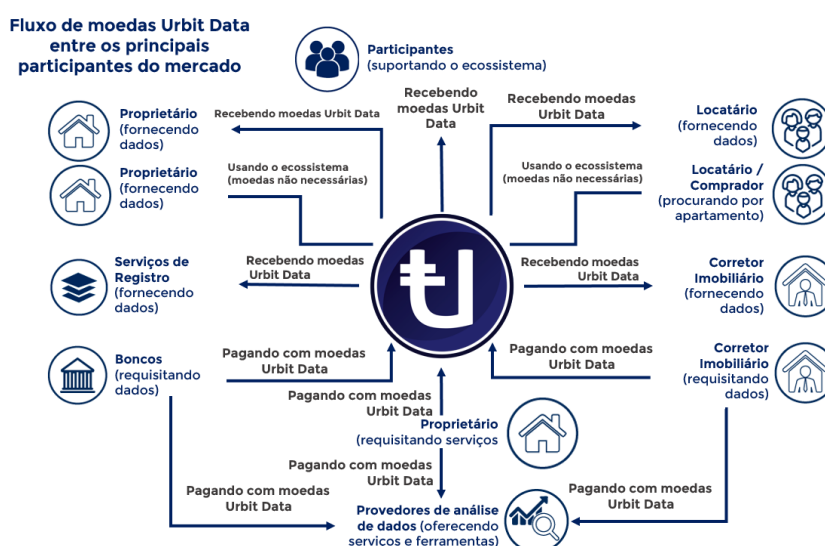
Fluxo de moedas Urbit Data entre os principais participantes do mercado

Participantes
(suportando o ecossistema)

Proprietário
(fornecendo dados)

Recebendo moedas Urbit Data

Recebendo moedas Urbit Data

Recebendo moedas Urbit Data

Locatário
(fornecendo dados)

Proprietário
(fornecendo dados)

Usando o ecossistema
(moedas não necessárias)

Usando o ecossistema
(moedas não necessárias)

Locatário / Comprador
(procurando por apartamento)

Serviços de Registro
(fornecendo dados)

Recebendo moedas Urbit Data

Recebendo moedas Urbit Data

Corretor Imobiliário
(fornecendo dados)

Boncos
(requisitando dados)

Pagando com moedas Urbit Data

Pagando com moedas Urbit Data

Corretor Imobiliário
(requisitando dados)

Pagando com moedas Urbit Data

Proprietário
(requisitando serviços

Pagando com moedas Urbit Data

Pagando com moedas Urbit Data

Pagando com moedas Urbit Data

Provedores de análise de dados (oferecendo servicos e ferramentas)